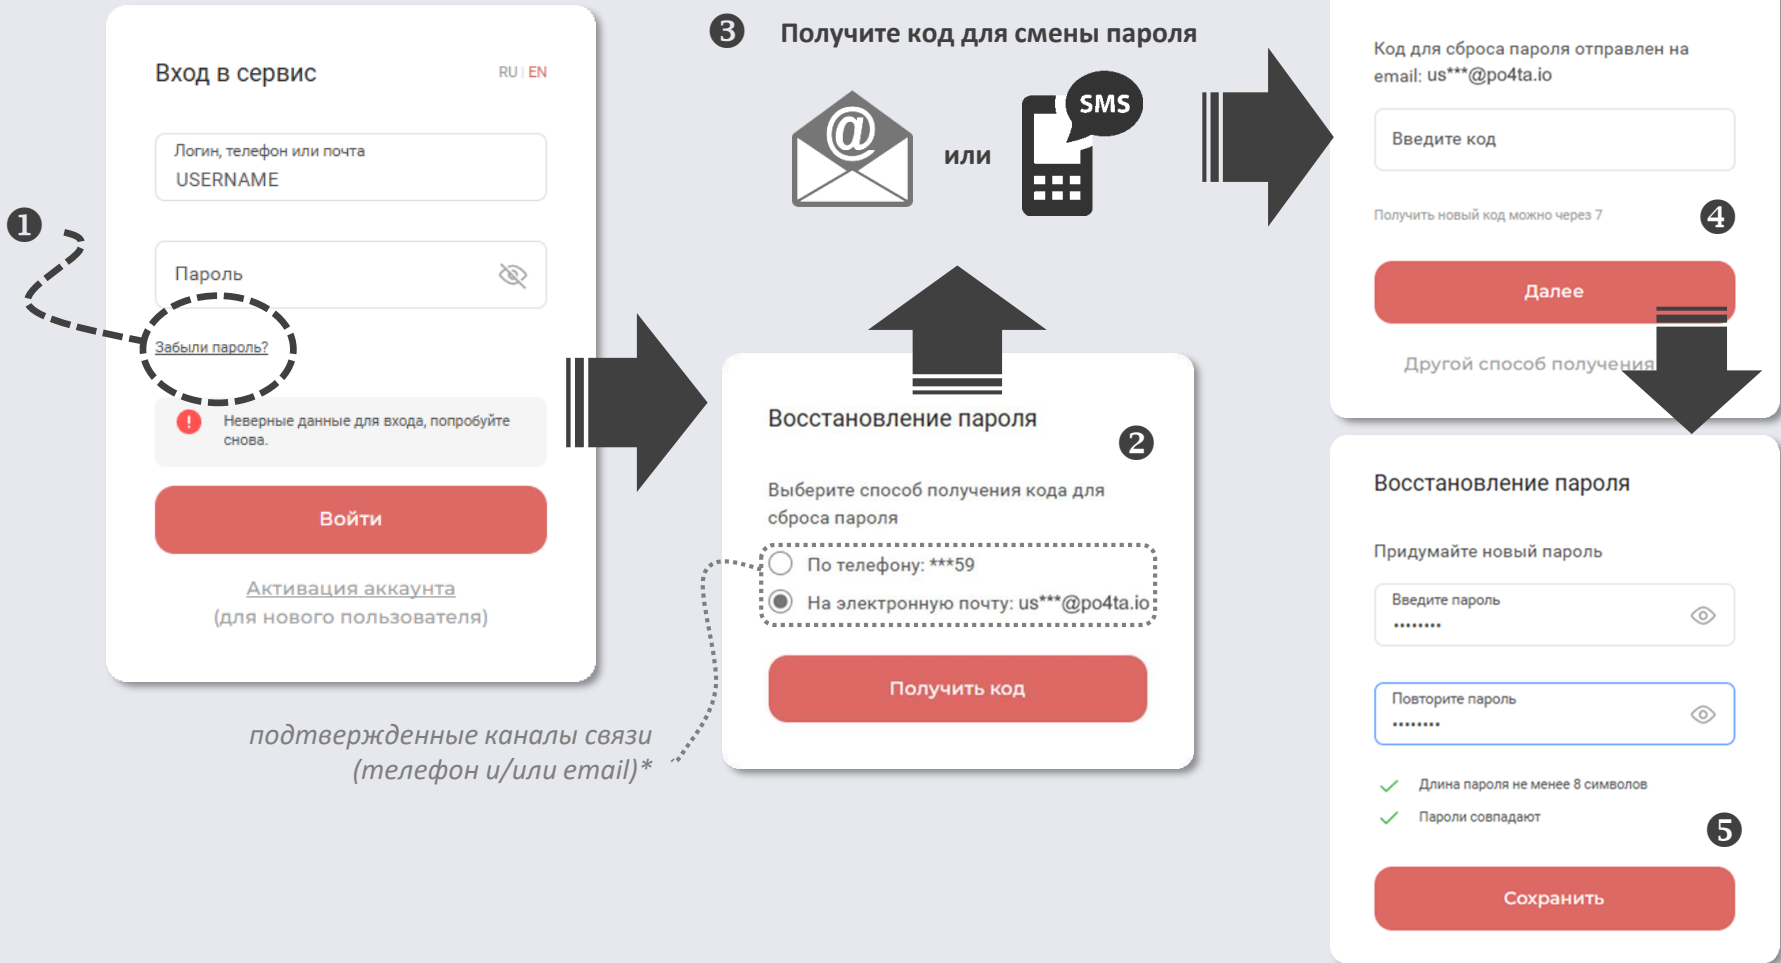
Вход в сервис

RU | EN

Логин, телефон или почта
USERNAME

Пароль

Забыли пароль?

❶

Неверные данные для входа, попробуйте снова.

Войти

Активация аккаунта
(для нового пользователя)

❸ Получите код для смены пароля

@

или

SMS

Восстановление пароля

❷

Выберите способ получения кода для сброса пароля

По телефону: ***59

На электронную почту: us***@po4ta.io

Получить код

подтвержденные каналы связи
(телефон и/или email)*

Код для сброса пароля отправлен на email: us***@po4ta.io

Введите код

Получить новый код можно через 7

❹

Далее

Другой способ получения

Восстановление пароля

Придумайте новый пароль

Введите пароль
••••••••

Повторите пароль
••••••••

Длина пароля не менее 8 символов

Пароли совпадают

❺

Сохранить